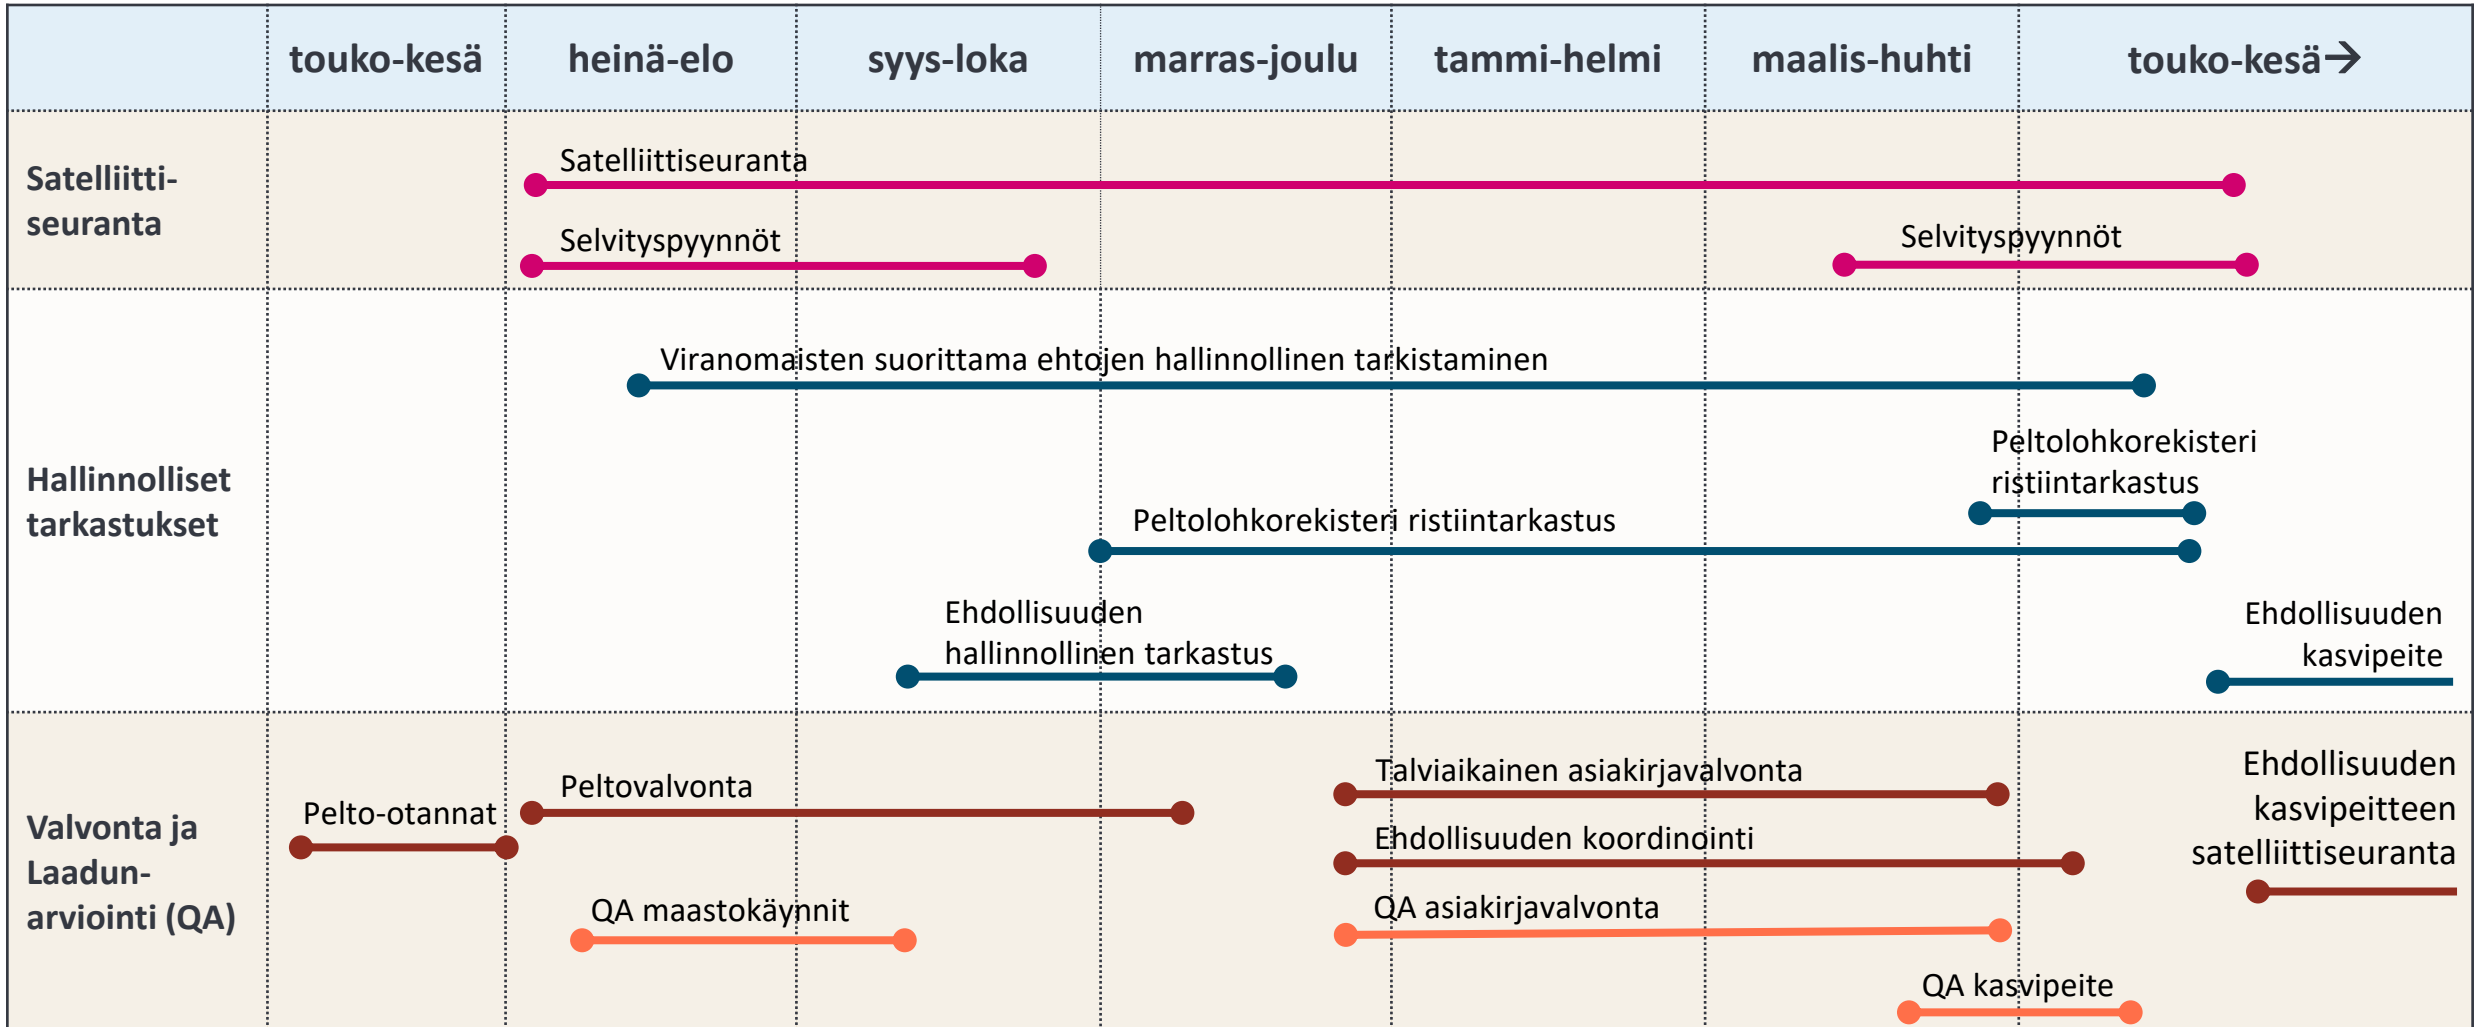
| | touko-kesä | heinä-elo | syys-loka | marras-joulu | tammi-helmi | maalis-huhti | touko-kesä→ |
|---|---|---|---|---|---|---|---|

Satelliitti-seuranta

Satelliittiseuranta

Selvityspyynnöt

Selvityspyynnöt

Hallinnolliset tarkastukset

Viranomaisten suorittama ehtojen hallinnollinen tarkistaminen

Peltolohkorekisteri ristiintarkastus

Peltolohkorekisteri ristiintarkastus

Ehdollisuuden hallinnollinen tarkastus

Ehdollisuuden kasvipeite

Valvonta ja Laadun-arviointi (QA)

Pelto-otannat

Peltovalvonta

QA maastokäynnit

Talviaikainen asiakirjavalvonta

Ehdollisuuden koordinointi

QA asiakirjavalvonta

QA kasvipeite

Ehdollisuuden kasvipeitteen satelliittiseuranta